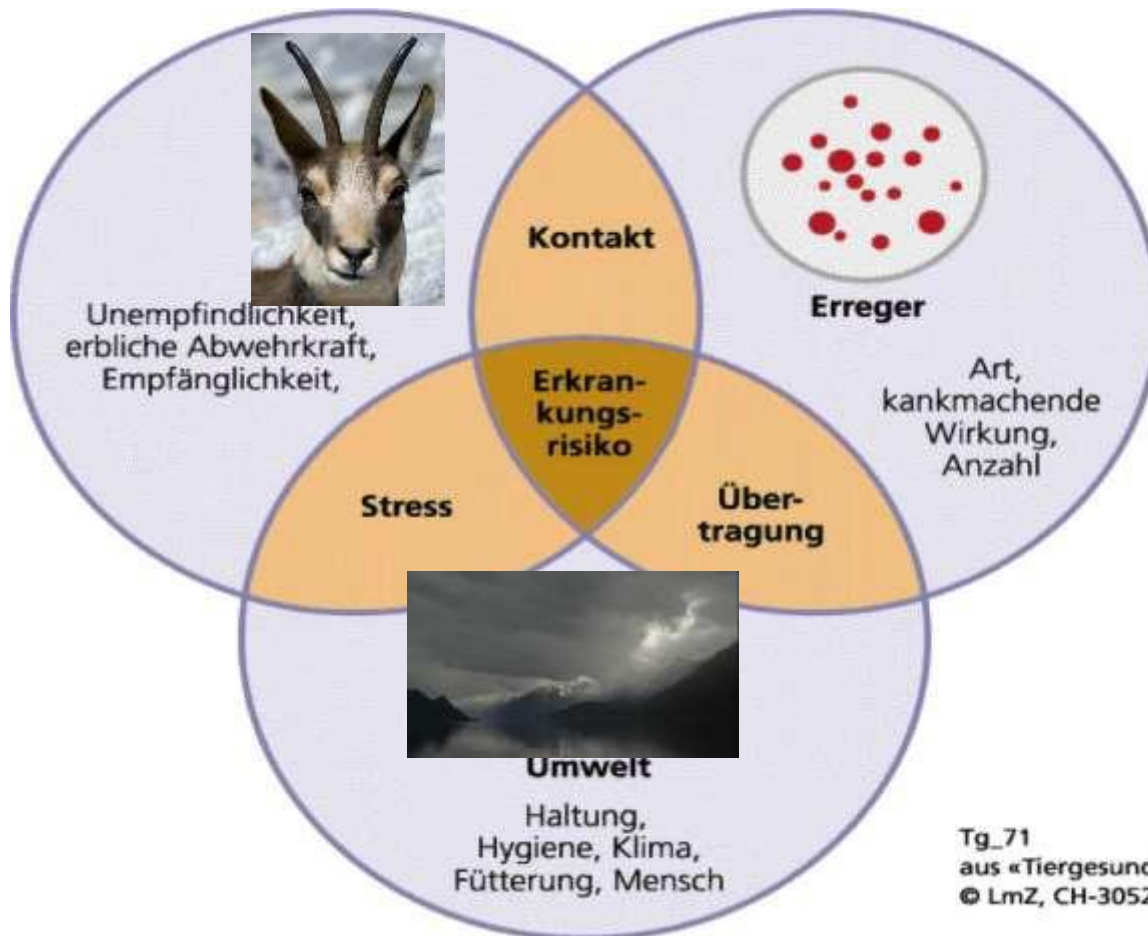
Unempfindlichkeit,
erbliche Abwehrkraft,
Empfänglichkeit,

Kontakt

Erreger

Art,
kankmachende
Wirkung,
Anzahl

Erkrankungsrisiko

Stress

Übertragung

Umwelt

Haltung,
Hygiene, Klima,
Fütterung, Mensch

Tg_71
aus «Tiergesund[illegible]
© LmZ, CH-305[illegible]